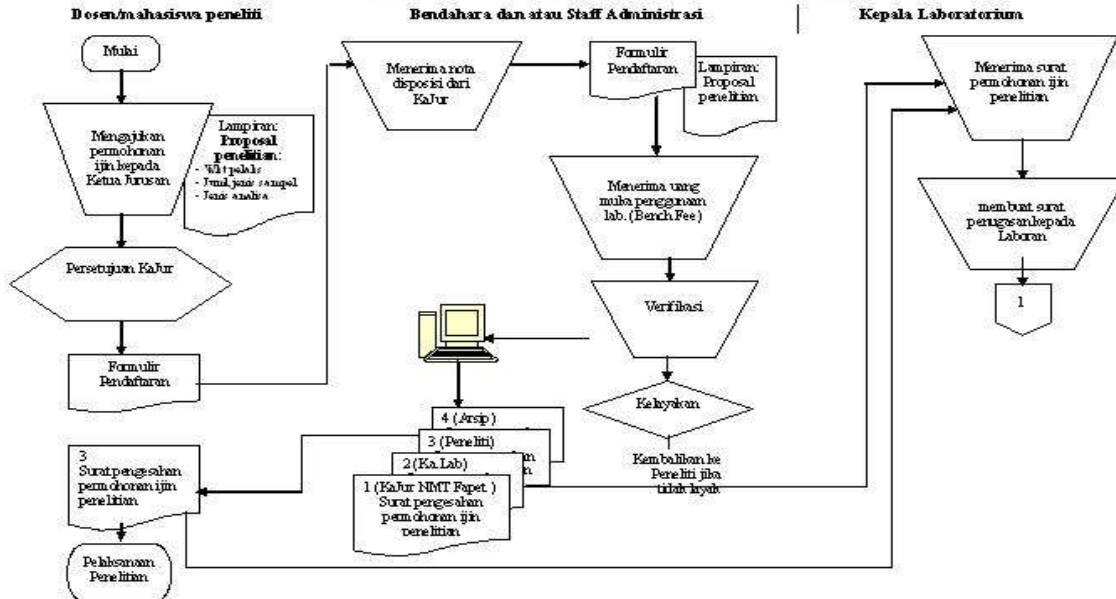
Dosen/mahasiswa peneliti

Bendahara dan atau Staff Administrasi

Kepala Laboratorium

Mulai

Mengajukan permohonan ijin kepada Ketua Jurusan

Lampiran: Proposal penelitian:
- Wkt pelaks
- Jmul jenis sampel
- Jenis analisa

Persetujuan KaJur

Formulir Pendaftaran

Menerima nota disposisi dari KaJur

Formulir Pendaftaran

Lampiran: Proposal penelitian

Menerima uang muka penggunaan lab. (Bench Fee)

Verifikasi

Kelayakan

Kembalikan ke Peneliti jika tidak layak

4 (Arsip)

3 (Peneliti)

2 (Ka.Lab)

1 (KaJur NMT Fapet.) Surat pengesahan permohonan ijin penelitian

3 Surat pengesahan permohonan ijin penelitian

Pelaksanaan Penelitian

Menerima surat permohonan ijin penelitian

membuat surat perugasan kepada Laboran

1